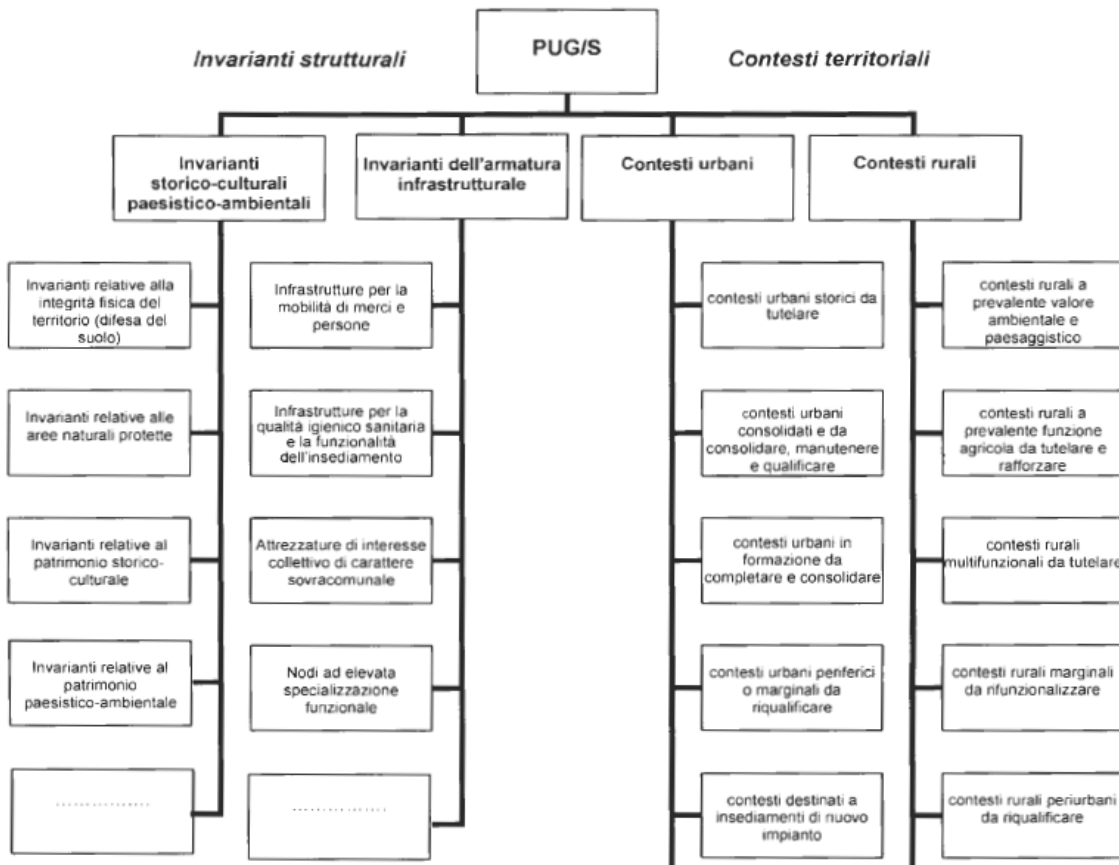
Invarianti strutturali

PUG/S

Contesti territoriali

Invarianti storico-culturali paesistico-ambientali

Invarianti dell'armatura infrastrutturale

Contesti urbani

Contesti rurali

Invarianti relative alla integrità fisica del territorio (difesa del suolo)

Invarianti relative alle aree naturali protette

Invarianti relative al patrimonio storico-culturale

Invarianti relative al patrimonio paesistico-ambientale

...............

Infrastrutture per la mobilità di merci e persone

Infrastrutture per la qualità igienico sanitaria e la funzionalità dell'insediamento

Attrezzature di interesse collettivo di carattere sovracomunale

Nodi ad elevata specializzazione funzionale

...............

contesti urbani storici da tutelare

contesti urbani consolidati e da consolidare, manutenere e qualificare

contesti urbani in formazione da completare e consolidare

contesti urbani periferici o marginali da riqualificare

contesti destinati a insediamenti di nuovo impianto

contesti rurali a prevalente valore ambientale e paesaggistico

contesti rurali a prevalente funzione agricola da tutelare e rafforzare

contesti rurali multifunzionali da tutelare

contesti rurali marginali da rifunzionalizzare

contesti rurali periurbani da riqualificare